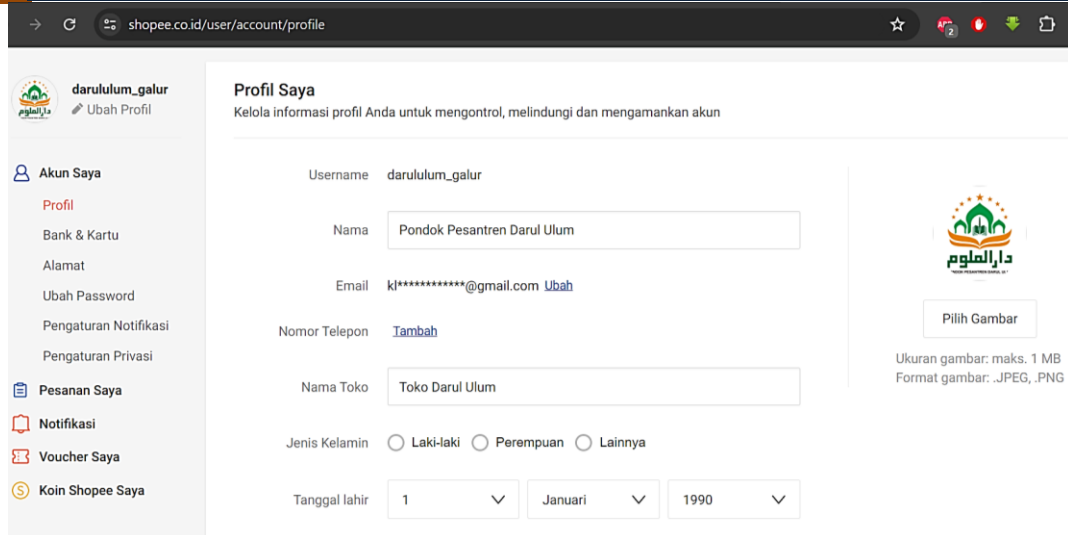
shopee.co.id/user/account/profile

darululum_galur
Ubah Profil

Akun Saya
Profil
Bank & Kartu
Alamat
Ubah Password
Pengaturan Notifikasi
Pengaturan Privasi
Pesanan Saya
Notifikasi
Voucher Saya
Koin Shopee Saya

Profil Saya
Kelola informasi profil Anda untuk mengontrol, melindungi dan mengamankan akun

Username darululum_galur

Nama Pondok Pesantren Darul Ulum

Email kl************@gmail.com Ubah

Nomor Telepon Tambah

Nama Toko Toko Darul Ulum

Jenis Kelamin Laki-laki Perempuan Lainnya

Tanggal lahir 1 Januari 1990

دار العلوم

Pilih Gambar

Ukuran gambar: maks. 1 MB
Format gambar: .JPEG, .PNG